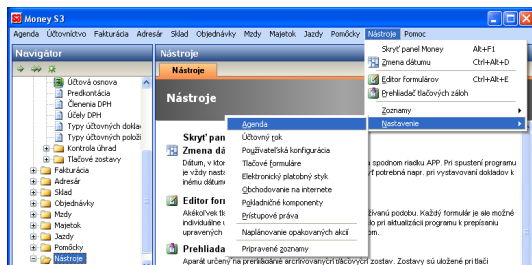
Money S3

Agenda Účtovníctvo Fakturácia Adresár Sklad Objednávky Mzdy Majetok Jazdy Pomôcky Nástroje Pomoc

Navigátor

Účtová osnova
Predkontácia
Členenia DPH
Účely DPH
Typy účtovných doklad
Typy účtovných položi
Kontrola úhrad
Tlačové zostavy
Fakturácia
Adresár
Sklad
Objednávky
Mzdy
Majetok
Jazdy
Pomôcky
Nástroje

Nástroje

Nástroje

Nástroje

Skryť pan
Zmena dá
Dátum, v ktor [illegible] spodnom riadku APP. Pri spustení programu je vždy nast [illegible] potrebná napr. pri vystavovaní dokladov k inému dátum

Editor form
Akékoľvek tl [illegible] žívanú podobu. Každý formulár je ale možné individuálne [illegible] pri aktualizácii programu k prepísaniu upravených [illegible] menom.

Prehliada
Aparát určený na prehliadanie archivovaných tlačových zostáv. Zostavy sú uložené pri tlači

Agenda
Účtovný rok
Používateľská konfigurácia
Tlačové formuláre
Elektronický platobný styk
Obchodovanie na internete
Pokladničné komponenty
Prístupové práva
Naplánovanie opakovaných akcií
Pripravené zoznamy

Skryť panel Money Alt+F1
Zmena dátumu Ctrl+Alt+D
Editor formulárov Ctrl+Alt+E
Prehliadač tlačových zostáv
Zoznamy
Nastavenie